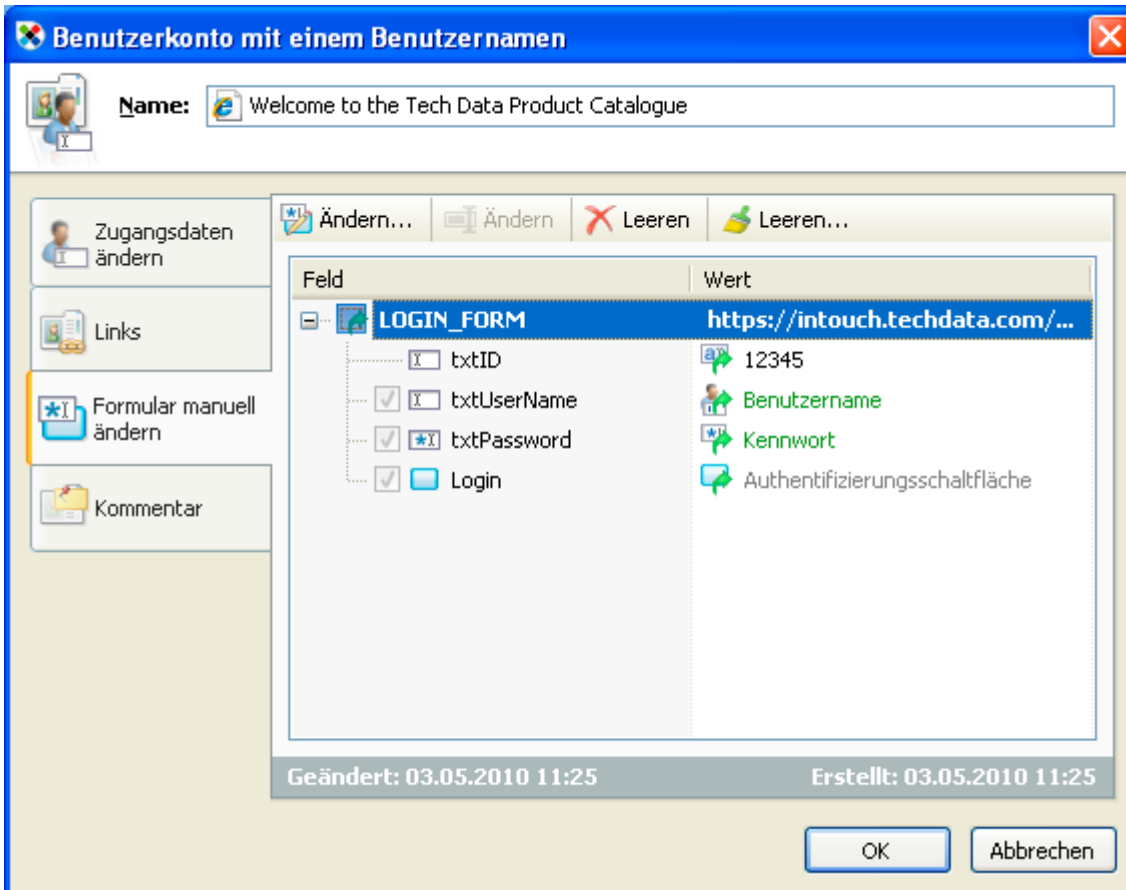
Benutzerkonto mit einem Benutzernamen

Name: Welcome to the Tech Data Product Catalogue

Zugangsdaten ändern

Links

Formular manuell ändern

Kommentar

Ändern... Ändern Leeren Leeren...

| Feld | Wert |
|---|---|
| LOGIN_FORM | https://intouch.techdata.com/... |
| txtID | 12345 |
| txtUserName | Benutzername |
| txtPassword | Kennwort |
| Login | Authentifizierungsschaltfläche |

Geändert: 03.05.2010 11:25

Erstellt: 03.05.2010 11:25

OK

Abbrechen